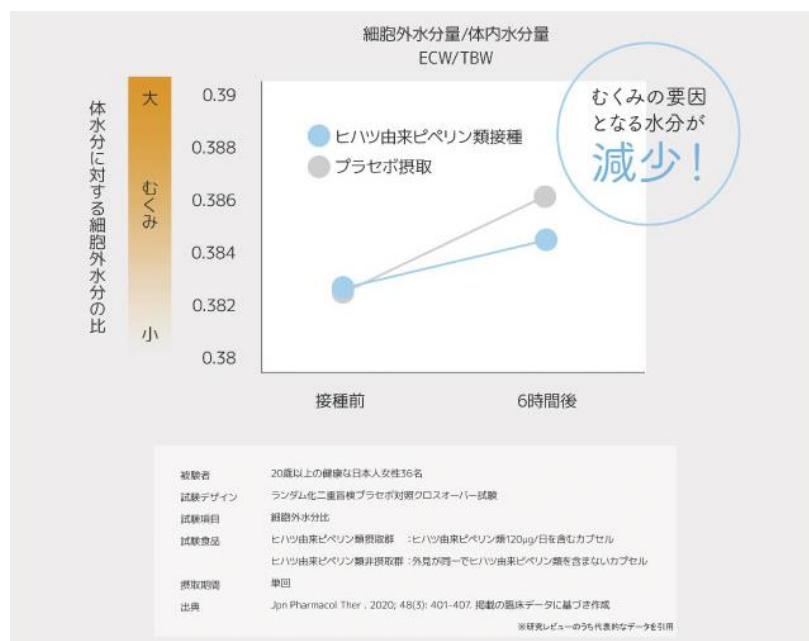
細胞外水分量/体内水分量
ECW/TBW

体水分に対する細胞外水分の比

大
むくみ
小

0.39
0.388
0.386
0.384
0.382
0.38

ヒハツ由来ピペリン類接種
プラセボ摂取

むくみの要因となる水分が減少！

接種前
6時間後

| 被験者 | 20歳以上の健康な日本人女性36名 |
|---|---|
| 試験デザイン | ランダム化二重盲検プラセボ対照クロスオーバー試験 |
| 試験項目 | 細胞外水分比 |
| 試験食品 | ヒハツ由来ピペリン類摂取群　：ヒハツ由来ピペリン類120μg/日を含むカプセル |
| | ヒハツ由来ピペリン類非摂取群：外見が同一でヒハツ由来ピペリン類を含まないカプセル |
| 摂取期間 | 単回 |
| 出典 | Jpn Pharmacol Ther，2020; 48(3): 401-407. 掲載の臨床データに基づき作成 |

※研究レビューのうち代表的なデータを引用